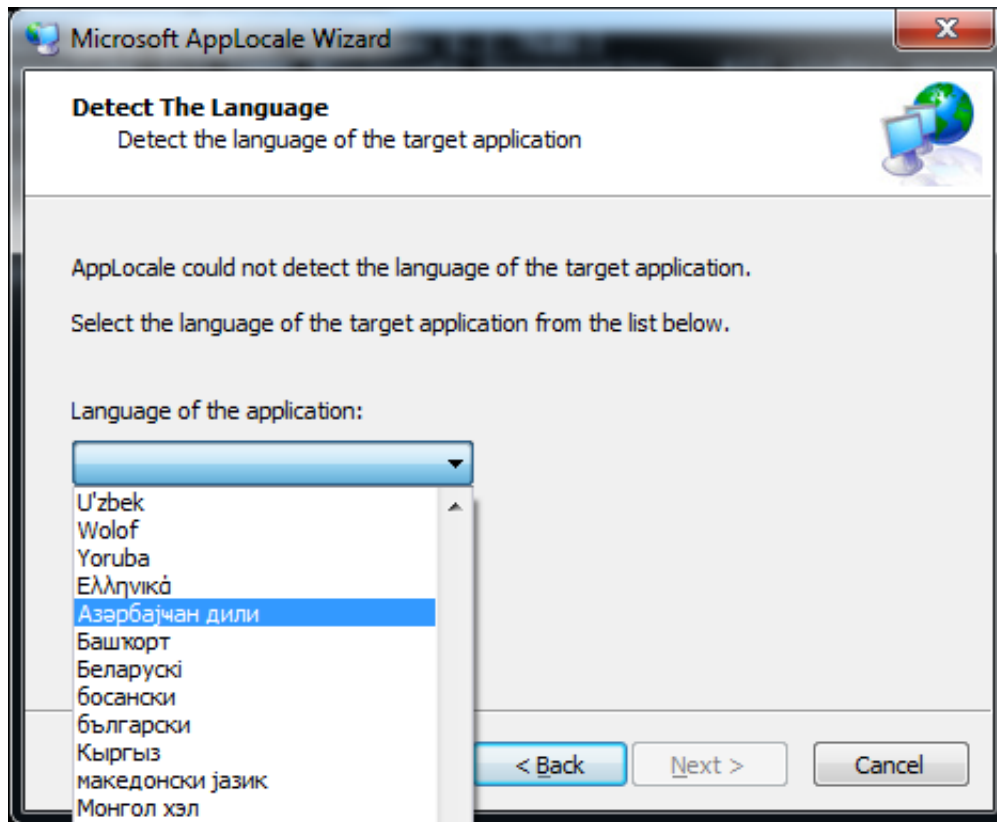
Microsoft AppLocale Wizard

Detect The Language
Detect the language of the target application

AppLocale could not detect the language of the target application.

Select the language of the target application from the list below.

Language of the application:

U'zbek
Wolof
Yoruba
Ελληνικά
Азәрбајҹан дили
Башҡорт
Беларускі
босански
български
Кыргыз
македонски јазик
Монгол хэл

< Back
Next >
Cancel